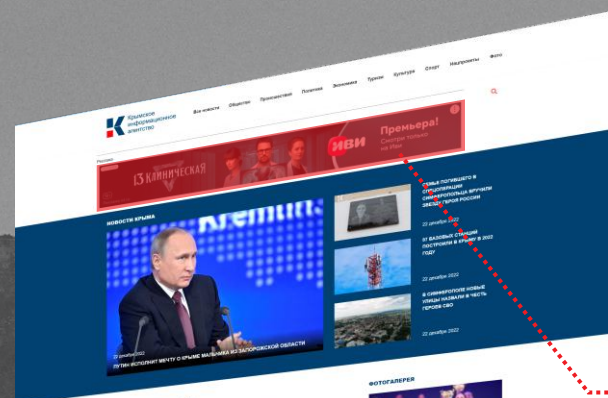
Крымское информационное агентство

Все новости Общество Происшествия Политика Экономика Туризм Культура Спорт Нацпроекты Фото

Москва

13 КЛИНИЧЕСКАЯ

ИВИ Премьера! Смотреть только на Иви

НОВОСТИ КРЫМА

Kremlin

22 декабря 2022

ПУТИН ВОПЛОТИТ МЕЧТУ О КРЫМЕ МАЛЬЧИКА ИЗ ЗАПОРОЖСКОЙ ОБЛАСТИ

СЕМЬЕ ПОГИБШЕГО В СПЕЦОПЕРАЦИИ СИМФЕРОПОЛЬЦА ВРУЧИЛИ ЗВЕЗДУ ГЕРОЯ РОССИИ

22 декабря 2022

37 БАЗОВЫХ СТАНЦИЙ ПОСТРОИЛИ В КРЫМУ В 2022 ГОДУ

22 декабря 2022

В СИМФЕРОПОЛЕ НОВЫЕ УЛИЦЫ НАЗВАЛИ В ЧЕСТЬ ГЕРОЕВ СВО

22 декабря 2022

ФОТОГАЛЕРЕЯ